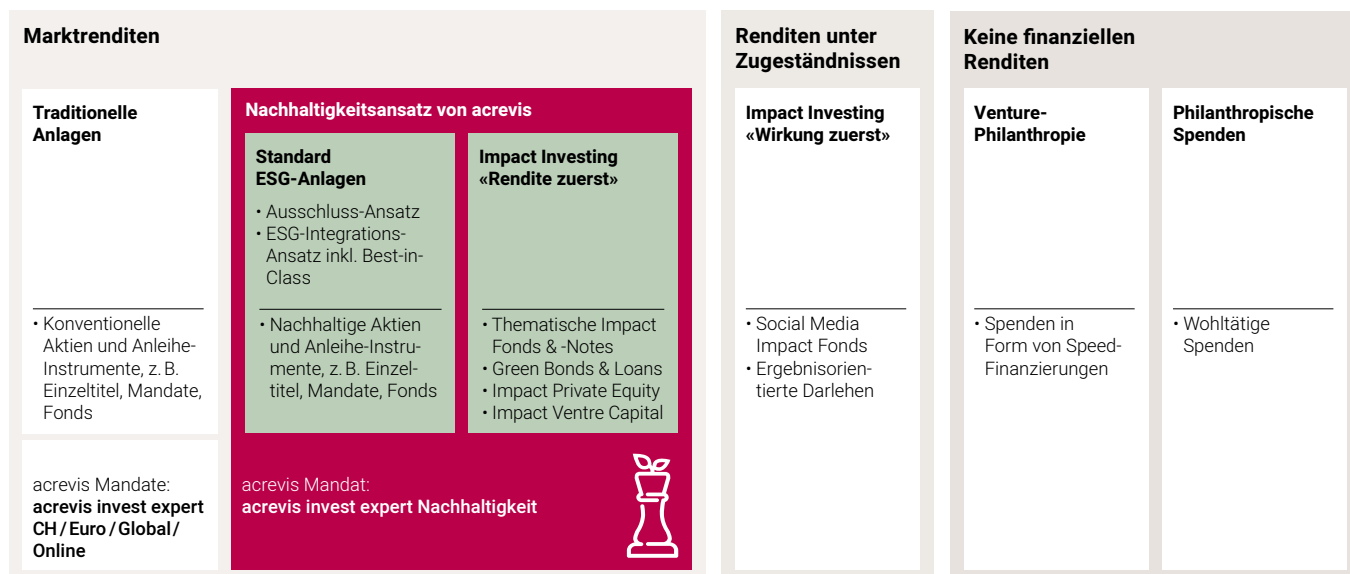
**Marktrenditen**

**Traditionelle Anlagen**

• Konventionelle Aktien und Anleihe-Instrumente, z. B. Einzeltitel, Mandate, Fonds

acrevis Mandate:
**acrevis invest expert CH / Euro / Global / Online**

**Nachhaltigkeitsansatz von acrevis**

**Standard ESG-Anlagen**

• Ausschluss-Ansatz
• ESG-Integrations-Ansatz inkl. Best-in-Class

• Nachhaltige Aktien und Anleihe-Instrumente, z. B. Einzeltitel, Mandate, Fonds

**Impact Investing «Rendite zuerst»**

• Thematische Impact Fonds & -Notes
• Green Bonds & Loans
• Impact Private Equity
• Impact Ventre Capital

acrevis Mandat:
**acrevis invest expert Nachhaltigkeit**

**Renditen unter Zugeständnissen**

**Impact Investing «Wirkung zuerst»**

• Social Media Impact Fonds
• Ergebnisorientierte Darlehen

**Keine finanziellen Renditen**

**Venture-Philanthropie**

• Spenden in Form von Speed-Finanzierungen

**Philanthropische Spenden**

• Wohltätige Spenden